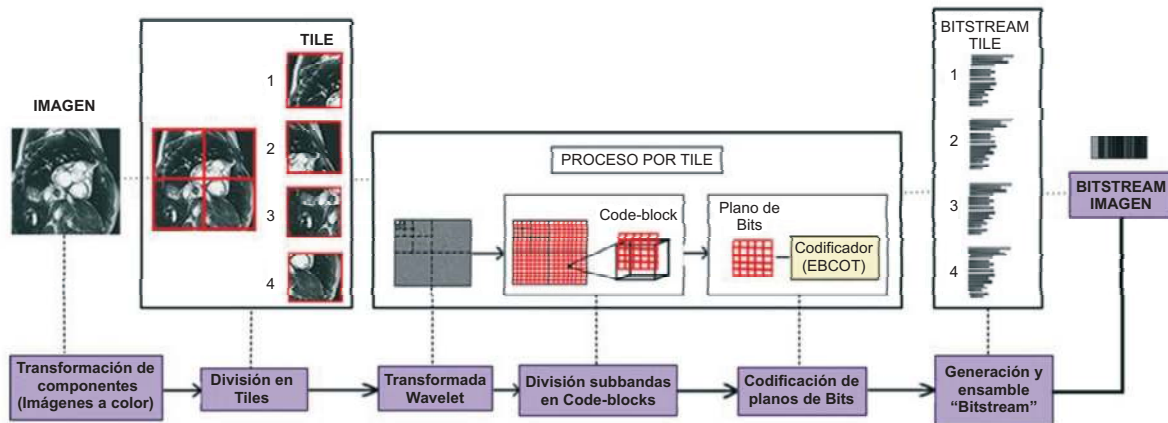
IMAGEN

TILE

1

2

3

4

PROCESO POR TILE

Code-block

Plano de Bits

Codificador (EBCOT)

BITSTREAM TILE

1

2

3

4

BITSTREAM IMAGEN

Transformación de componentes (Imágenes a color)

División en Tiles

Transformada Wavelet

División subbandas en Code-blocks

Codificación de planos de Bits

Generación y ensamble "Bitstream"